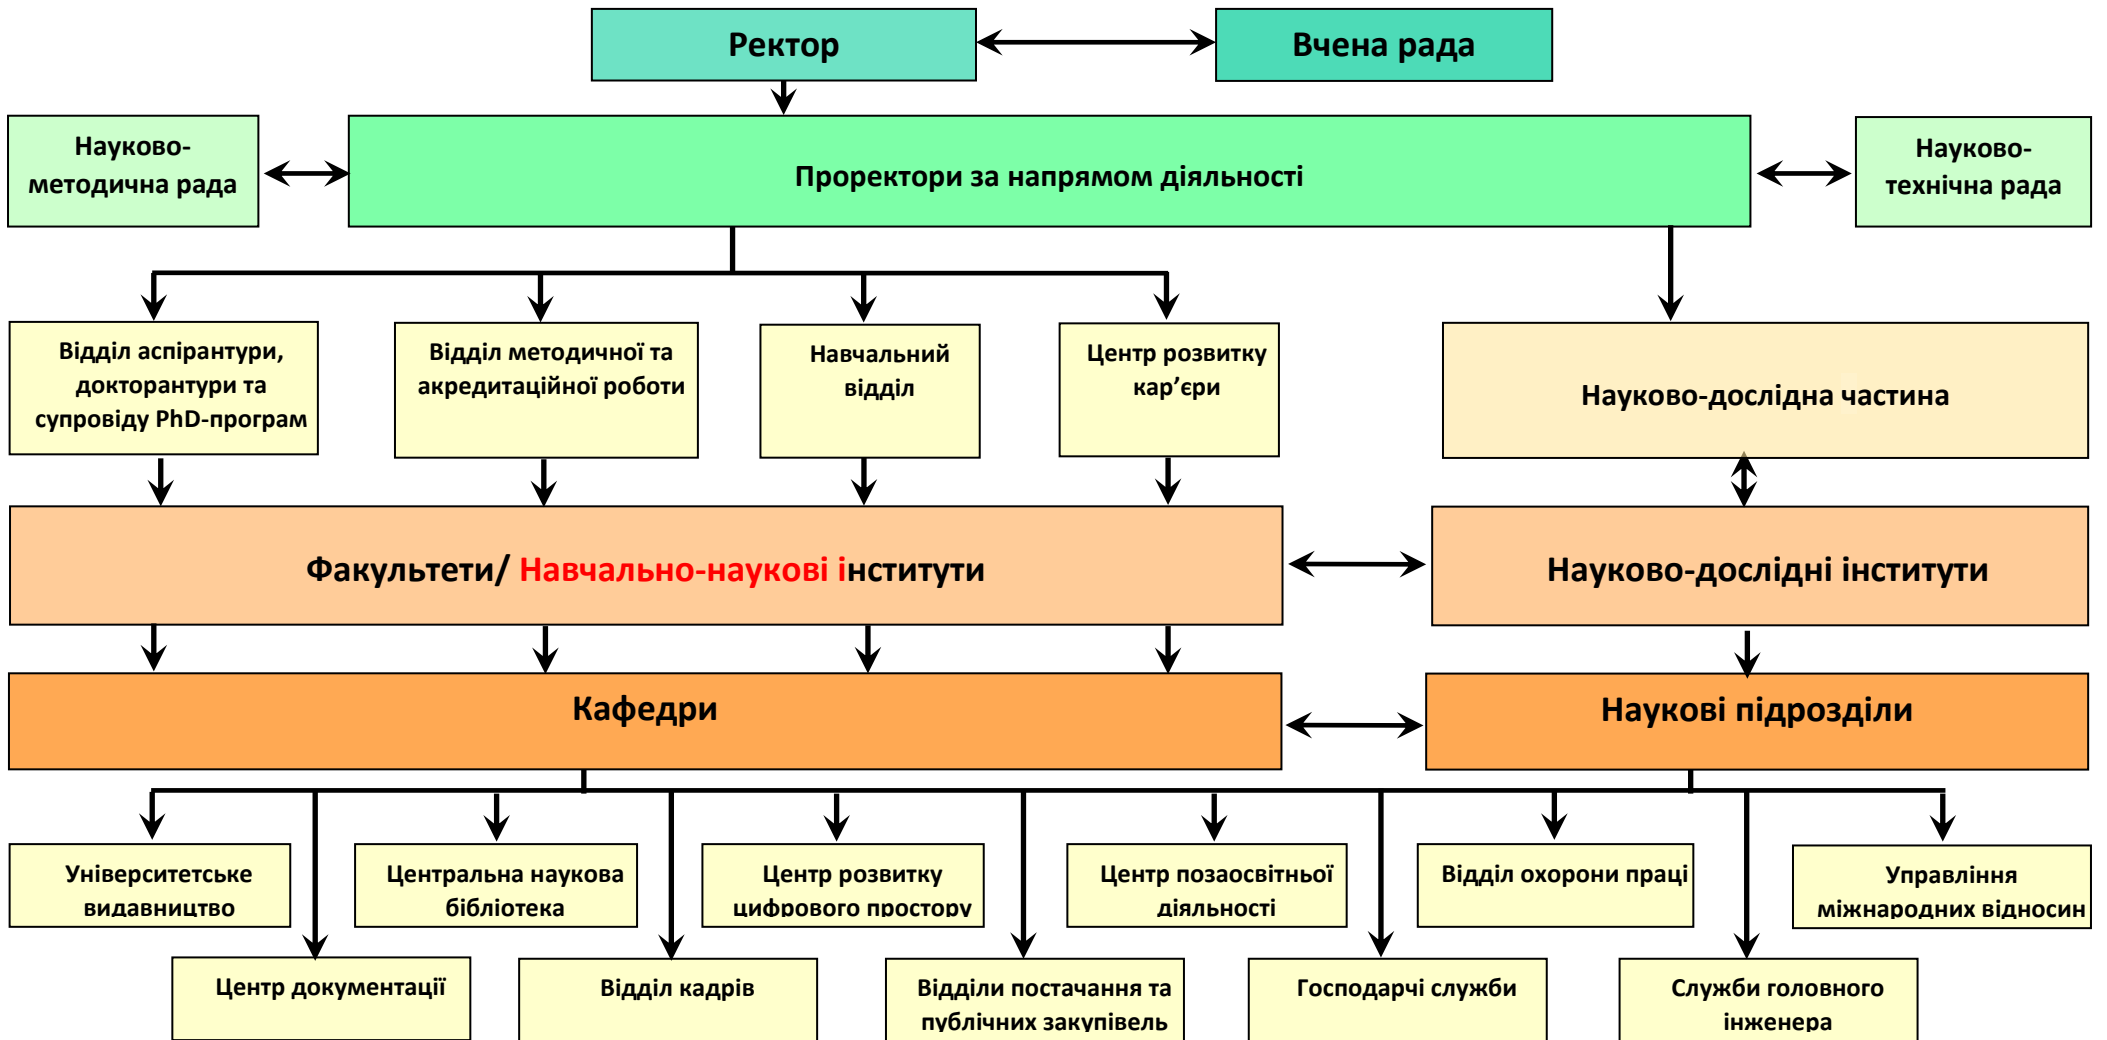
Ректор

Вчена рада

Науково-методична рада

Проректори за напрямом діяльності

Науково-технічна рада

Відділ аспірантури, докторантури та супроводу PhD-програм

Відділ методичної та акредитаційної роботи

Навчальний відділ

Центр розвитку кар’єри

Науково-дослідна частина

Факультети/ Навчально-наукові інститути

Науково-дослідні інститути

Кафедри

Наукові підрозділи

Університетське видавництво

Центральна наукова бібліотека

Центр розвитку цифрового простору

Центр позаосвітньої діяльності

Відділ охорони праці

Управління міжнародних відносин

Центр документації

Відділ кадрів

Відділи постачання та публічних закупівель

Господарчі служби

Служби головного інженера